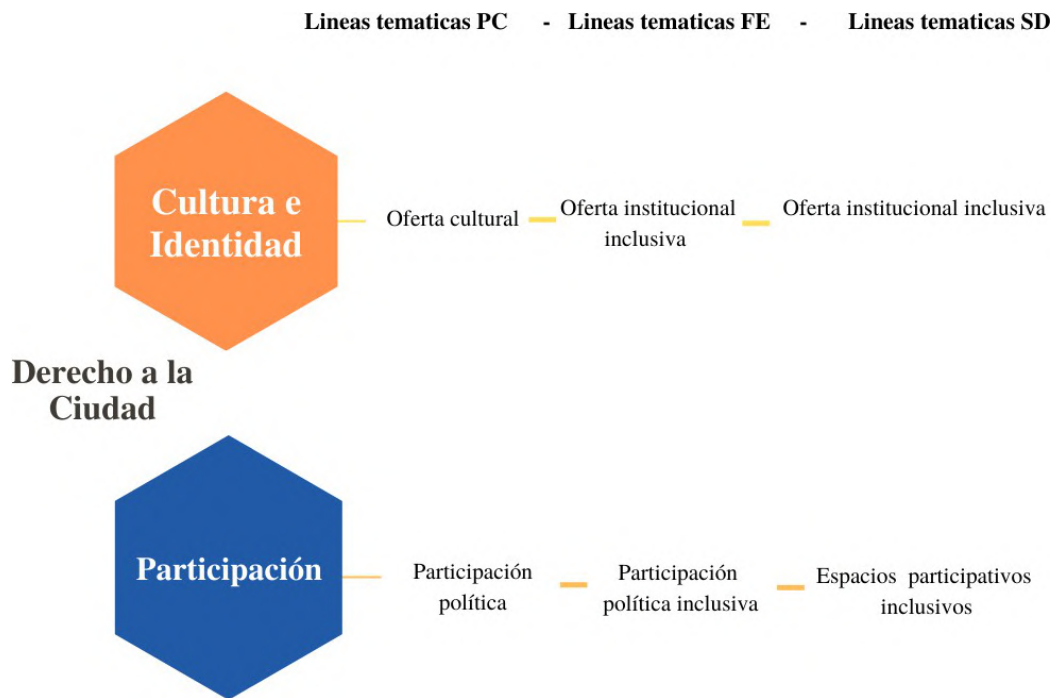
Lineas tematicas PC - Lineas tematicas FE - Lineas tematicas SD

Cultura e Identidad

Oferta cultural

Oferta institucional inclusiva

Oferta institucional inclusiva

Derecho a la Ciudad

Participación

Participación política

Participación política inclusiva

Espacios participativos inclusivos